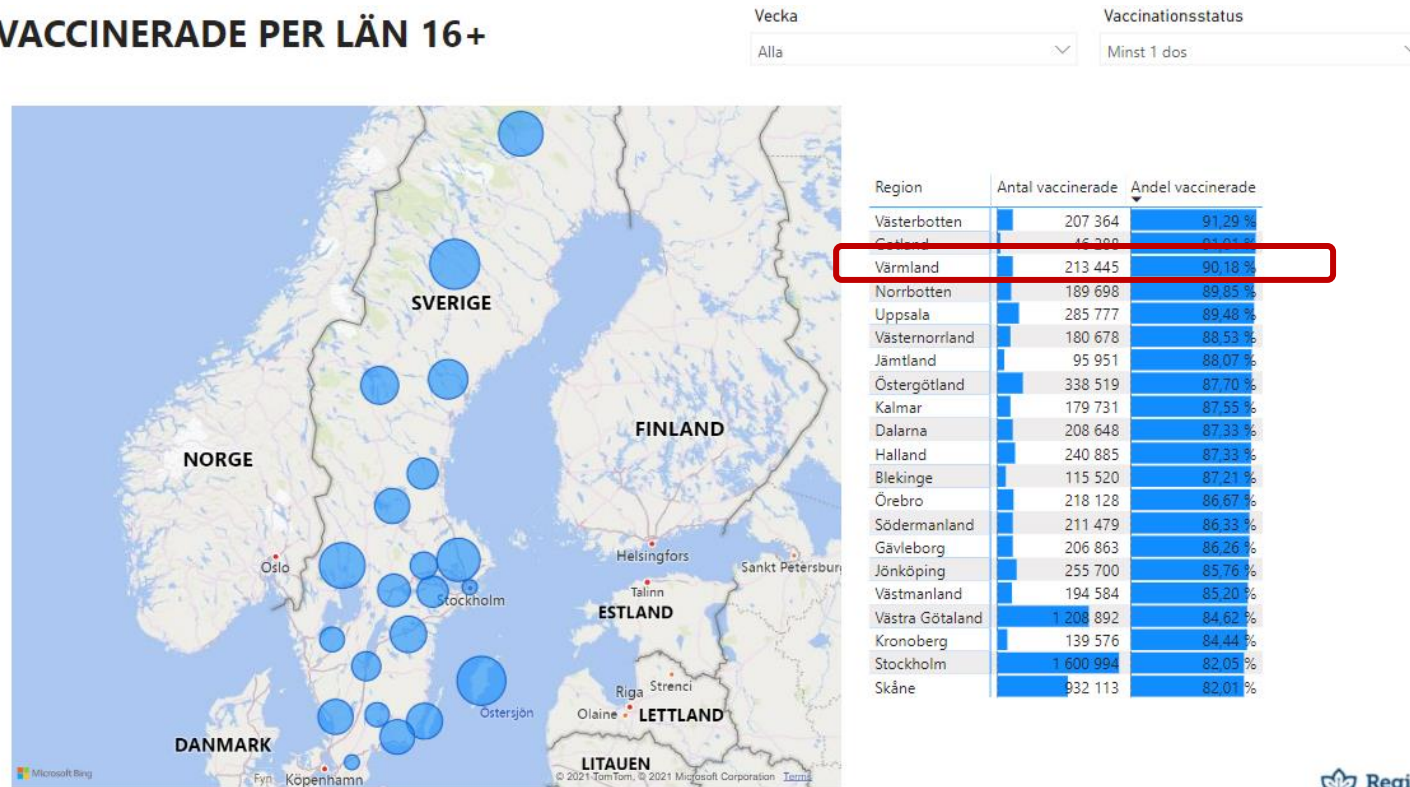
VACCINERADE PER LÄN 16+

Vecka
Alla

Vaccinationsstatus
Minst 1 dos

SVERIGE
NORGE
FINLAND
Oslo
Helsingfors
Sankt Petersburg
Tallinn
Stockholm
ESTLAND
Riga
Strenci
Olaine
LETTLAND
Östersjön
DANMARK
LITAUEN
Fyn
Köpenhamn
Microsoft Bing
© 2021 TomTom, © 2021 Microsoft Corporation Terms

| Region | Antal vaccinerade | Andel vaccinerade |
|---|---|---|
| Västerbotten | 207 364 | 91,29 % |
| Gotland | 46 398 | 91,01 % |
| Värmland | 213 445 | 90,18 % |
| Norrbotten | 189 698 | 89,85 % |
| Uppsala | 285 777 | 89,48 % |
| Västernorrland | 180 678 | 88,53 % |
| Jämtland | 95 951 | 88,07 % |
| Östergötland | 338 519 | 87,70 % |
| Kalmar | 179 731 | 87,55 % |
| Dalarna | 208 648 | 87,33 % |
| Halland | 240 885 | 87,33 % |
| Blekinge | 115 520 | 87,21 % |
| Örebro | 218 128 | 86,67 % |
| Södermanland | 211 479 | 86,33 % |
| Gävleborg | 206 863 | 86,26 % |
| Jönköping | 255 700 | 85,76 % |
| Västmanland | 194 584 | 85,20 % |
| Västra Götaland | 1 208 892 | 84,62 % |
| Kronoberg | 139 576 | 84,44 % |
| Stockholm | 1 600 994 | 82,05 % |
| Skåne | 932 113 | 82,01 % |

Regi